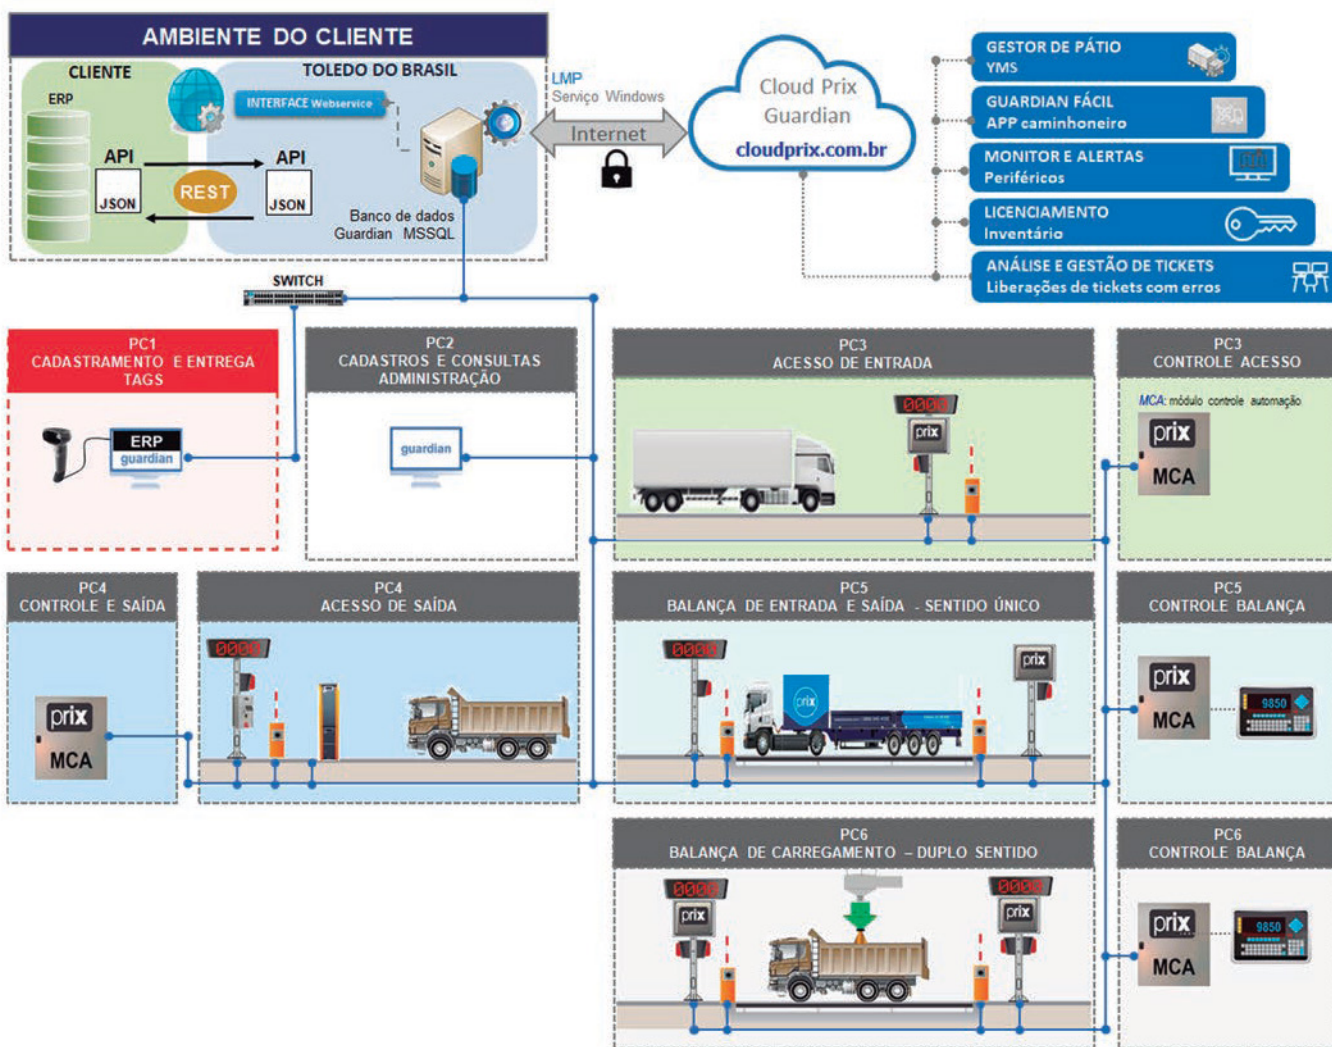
AMBIENTE DO CLIENTE

CLIENTE

ERP

API

JSON

REST

TOLEDO DO BRASIL

INTERFACE Webservice

API

JSON

Banco de dados Guardian MSSQL

LMP
Serviço Windows

Internet

Cloud Prix Guardian

cloudprix.com.br

GESTOR DE PÁTIO
YMS

GUARDIAN FÁCIL
APP caminhoneiro

MONITOR E ALERTAS
Periféricos

LICENCIAMENTO
Inventário

ANÁLISE E GESTÃO DE TICKETS
Liberações de tickets com erros

SWITCH

PC1
CADASTRAMENTO E ENTREGA TAGS

ERP
guardian

PC2
CADASTROS E CONSULTAS ADMINISTRAÇÃO

guardian

PC3
ACESSO DE ENTRADA

0000

prix

PC3
CONTROLE ACESSO

MCA: módulo controle automação

prix
MCA

PC4
CONTROLE E SAÍDA

prix
MCA

PC4
ACESSO DE SAÍDA

0000

PC5
BALANÇA DE ENTRADA E SAÍDA - SENTIDO ÚNICO

0000

prix

prix

PC5
CONTROLE BALANÇA

prix
MCA

9850

PC6
BALANÇA DE CARREGAMENTO – DUPLO SENTIDO

0000

prix

0000

prix

PC6
CONTROLE BALANÇA

prix
MCA

9850